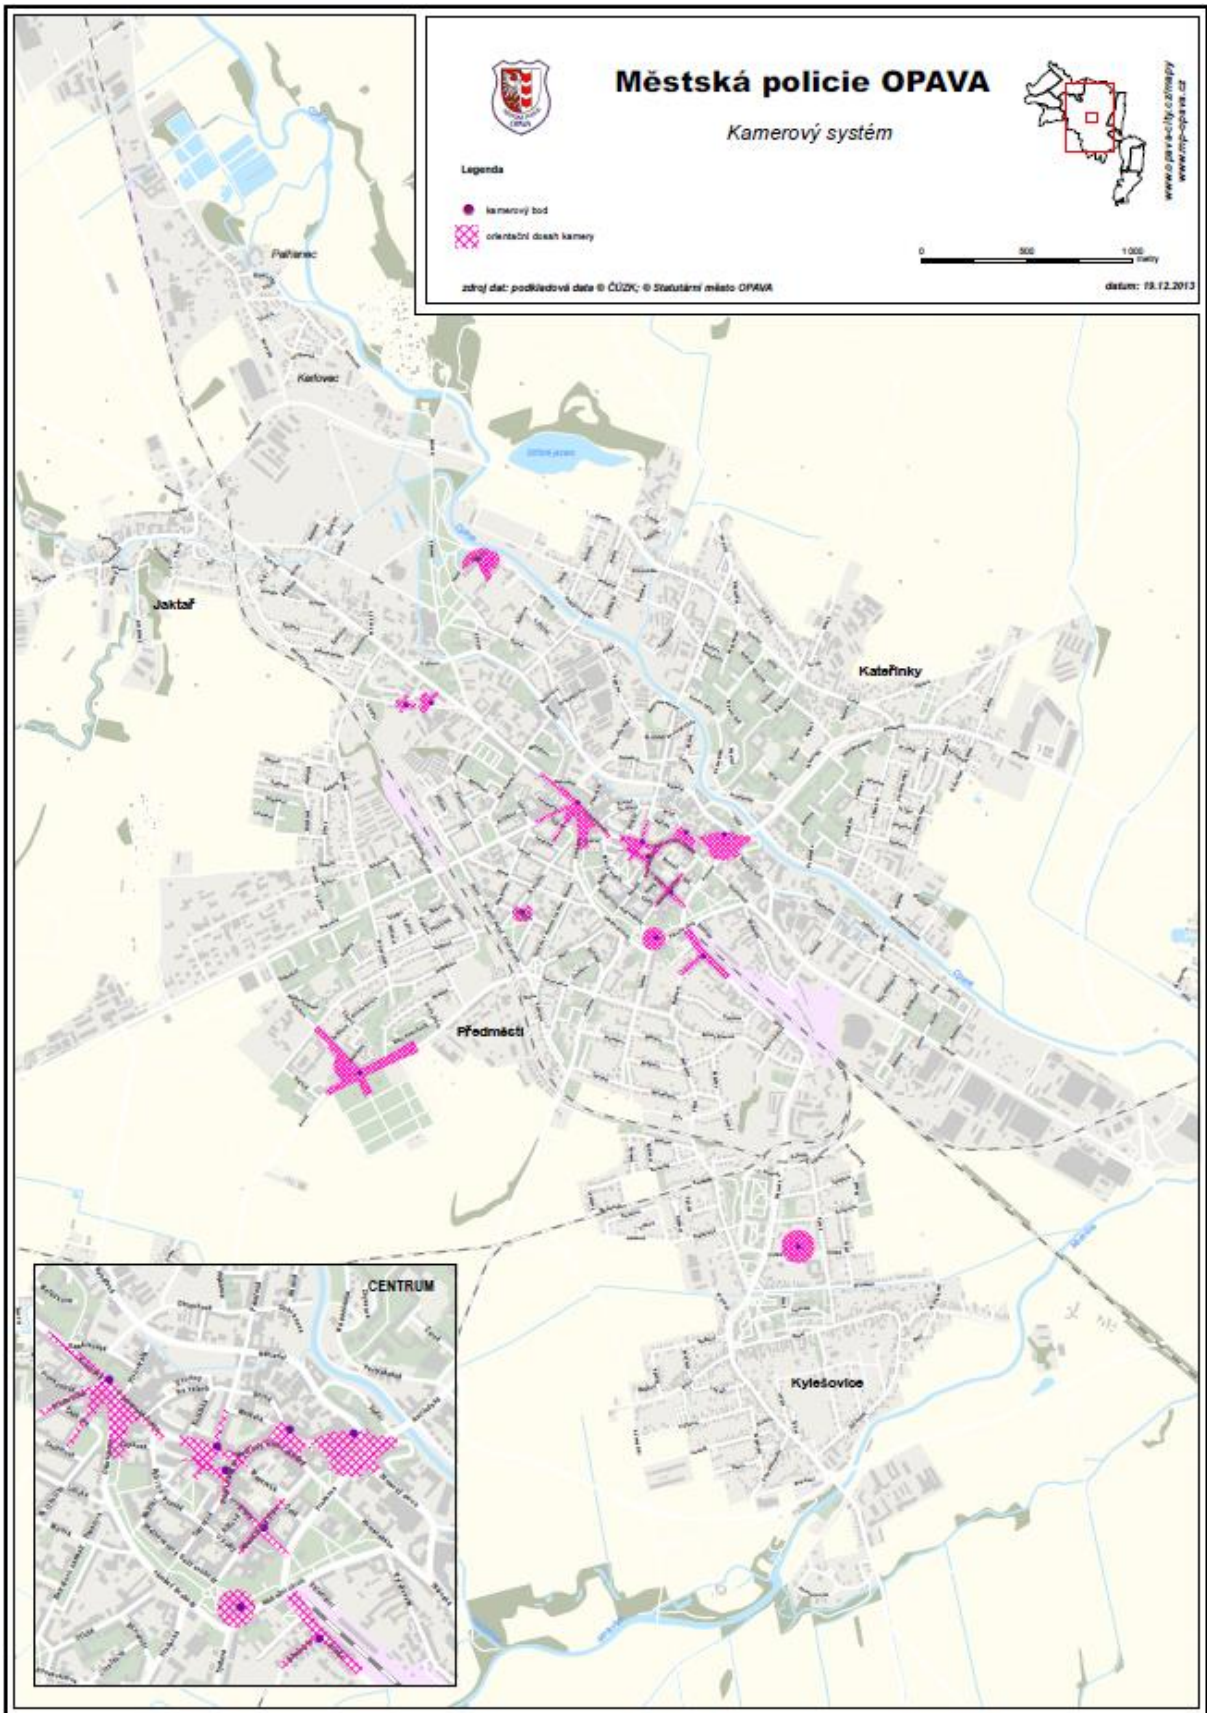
Městská policie OPAVA

Kamerový systém

Legenda

kamerový bod

orientační dosah kamery

0 500 1 000 metry

zdroj dat: podkladová data © ČÚZK; © Statutární město OPAVA

datum: 19.12.2013

www.opava-city.cz/mapy
www.mp-opava.cz

Palhanec

Kateřinky

Jaktař

Předměstí

Kylešovice

CENTRUM